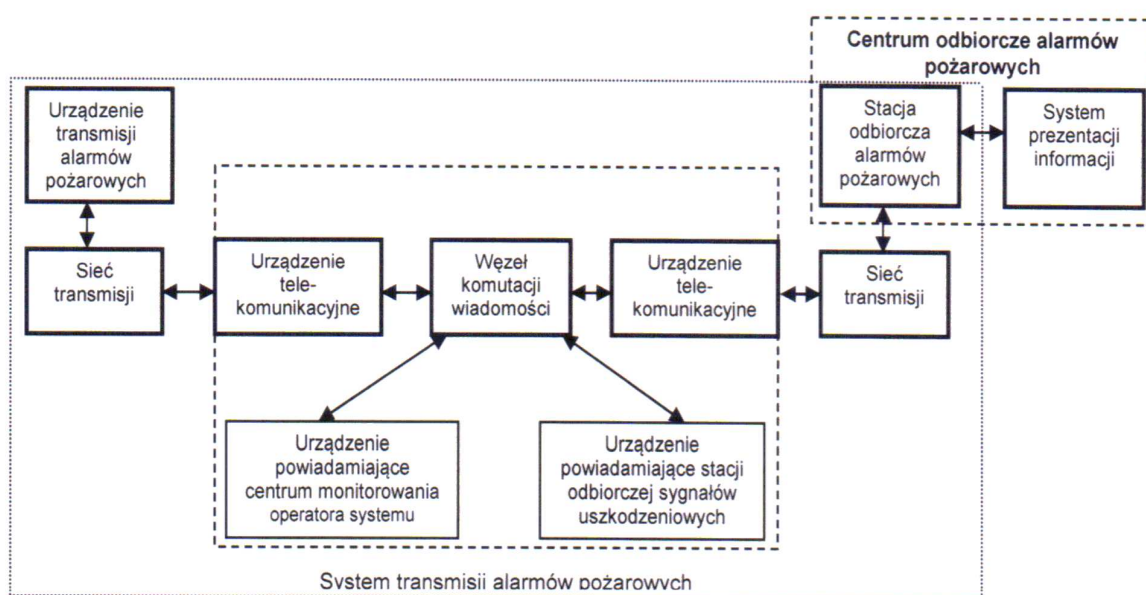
Centrum odbiorcze alarmów pożarowych

Urządzenie transmisji alarmów pożarowych

Stacja odbiorcza alarmów pożarowych

System prezentacji informacji

Sieć transmisji

Urządzenie telekomunikacyjne

Węzeł komutacji wiadomości

Urządzenie telekomunikacyjne

Sieć transmisji

Urządzenie powiadamiające centrum monitorowania operatora systemu

Urządzenie powiadamiające stacji odbiorczej sygnałów uszkodzeniowych

System transmisji alarmów pożarowych